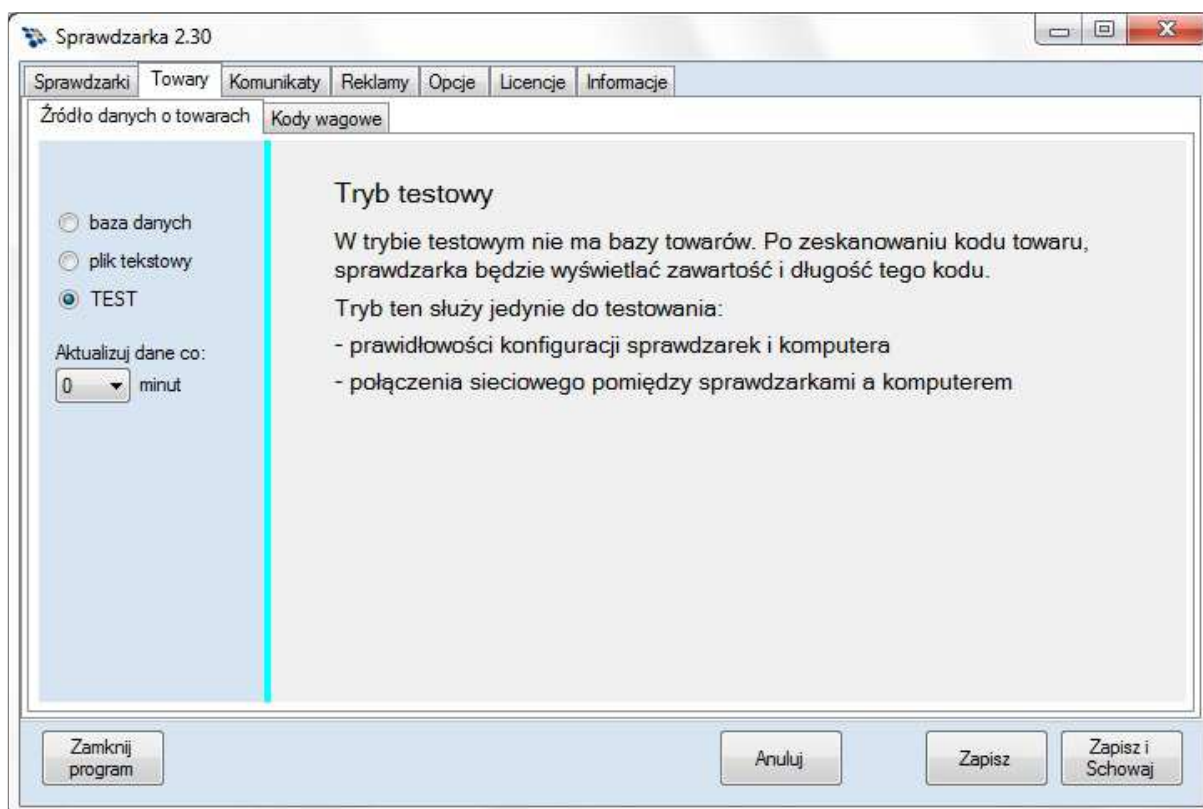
Sprawdzarka 2.30

Sprawdzarki Towary Komunikaty Reklamy Opcje Licencje Informacje

Źródło danych o towarach Kody wagowe

baza danych
plik tekstowy
TEST

Aktualizuj dane co:
0 minut

Tryb testowy

W trybie testowym nie ma bazy towarów. Po zeskanowaniu kodu towaru, sprawdzarka będzie wyświetlać zawartość i długość tego kodu.

Tryb ten służy jedynie do testowania:

- prawidłowości konfiguracji sprawdzarek i komputera

- połączenia sieciowego pomiędzy sprawdzarkami a komputerem

Zamknij program

Anuluj

Zapisz

Zapisz i Schowaj